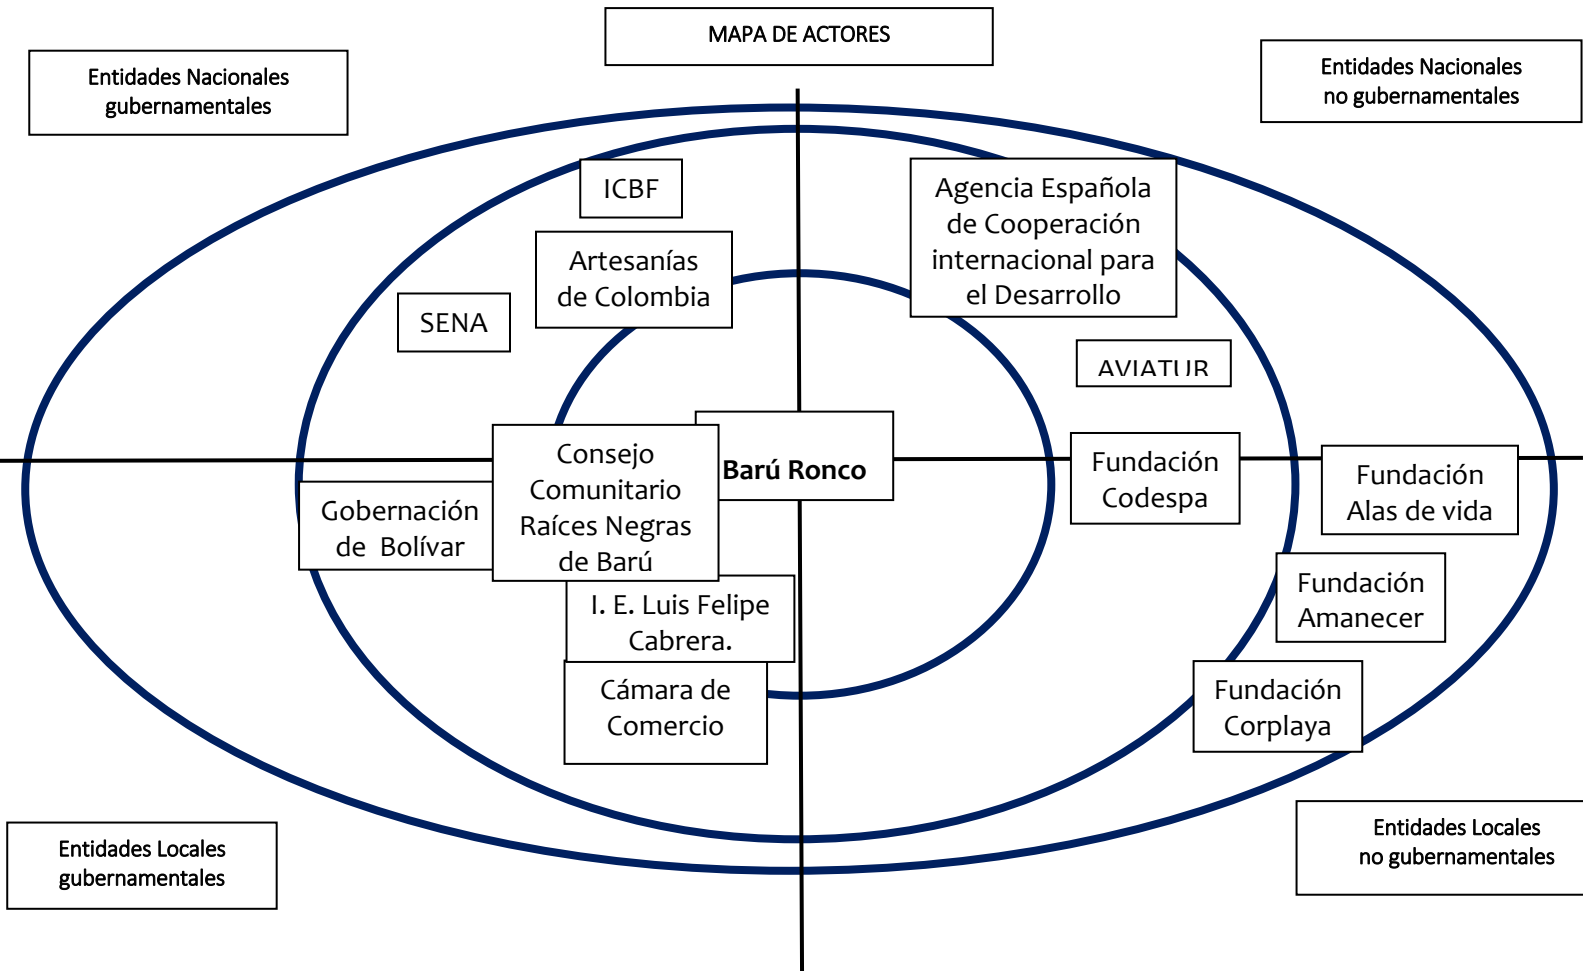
MAPA DE ACTORES

Entidades Nacionales gubernamentales

Entidades Nacionales no gubernamentales

ICBF

Agencia Española de Cooperación internacional para el Desarrollo

Artesanías de Colombia

SENA

AVIATUR

Consejo Comunitario Raíces Negras de Barú

Barú Ronco

Fundación Codespa

Fundación Alas de vida

Gobernación de Bolívar

Fundación Amanecer

I. E. Luis Felipe Cabrera.

Cámara de Comercio

Fundación Corplaya

Entidades Locales gubernamentales

Entidades Locales no gubernamentales